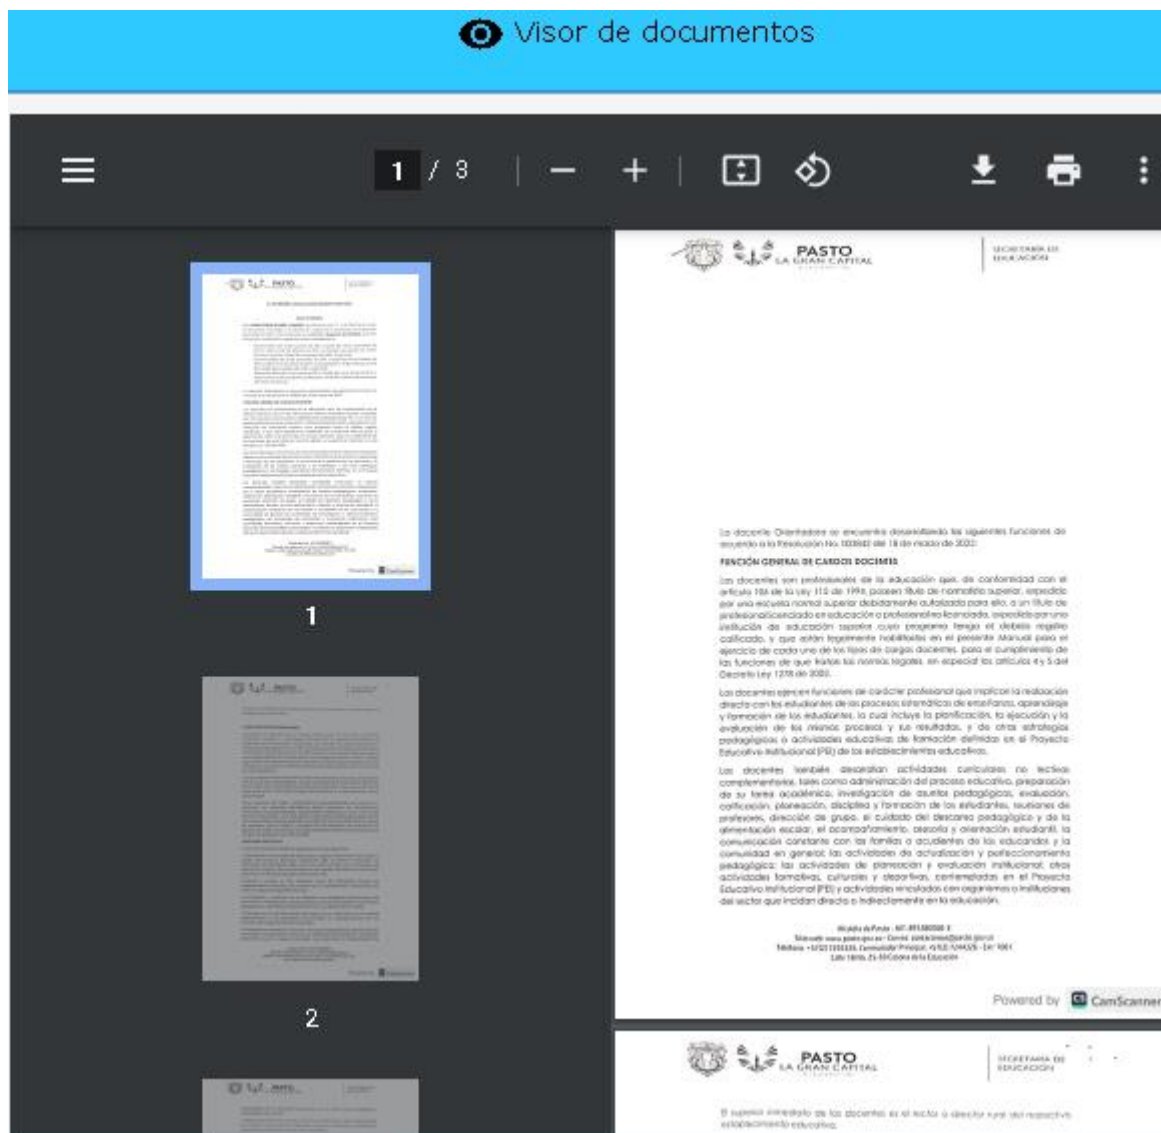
Visor de documentos

1 / 3

PASTO LA GRAN CAPITAL

SECRETARÍA DE EDUCACIÓN

La docente Orientadora se encuentra desarrollando las siguientes funciones de acuerdo a la Resolución No. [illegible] del 18 de marzo de 2022:

FUNCIÓN GENERAL DE CARGOS DOCENTES

Los docentes son profesionales de la educación que, de conformidad con el artículo 116 de la Ley 115 de 1994, poseen título de normalista superior, expedido por una escuela normal superior debidamente autorizada para ello, o un título de profesional licenciado en educación o profesional no licenciado, expedido por una institución de educación superior cuyo programa tenga el debido registro calificado, y que están legalmente habilitados en el presente Manual para el ejercicio de cada uno de los tipos de cargos docentes, para el cumplimiento de las funciones de que tratan las normas legales, en especial los artículos 4 y 5 del Decreto Ley 1278 de 2002.

Los docentes ejercen funciones de carácter profesional que implican la realización directa con los estudiantes de los procesos sistemáticos de enseñanza, aprendizaje y formación de los estudiantes, lo cual incluye la planificación, la ejecución y la evaluación de los mismos procesos y sus resultados, y de otras estrategias pedagógicas o actividades educativas de formación definidas en el Proyecto Educativo Institucional (PEI) de los establecimientos educativos.

Los docentes también desarrollan actividades curriculares no lectivas complementarias, tales como administración del proceso educativo, preparación de su tarea académica, investigación de asuntos pedagógicos, evaluación, calificación, planeación, disciplina y formación de los estudiantes, reuniones de profesores, dirección de grupo, el cuidado del descanso pedagógico y de la alimentación escolar, el acompañamiento, asesoría y orientación estudiantil, la comunicación constante con las familias o acudientes de los educandos y la comunidad en general; las actividades de actualización y perfeccionamiento pedagógico; las actividades de planeación y evaluación institucional; otras actividades formativas, culturales y deportivas, contempladas en el Proyecto Educativo Institucional (PEI) y actividades vinculadas con organismos o instituciones del sector que incidan directa o indirectamente en la educación.

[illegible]

Powered by CamScanner

PASTO LA GRAN CAPITAL

SECRETARÍA DE EDUCACIÓN

El superior inmediato de los docentes es el rector o director rural del respectivo establecimiento educativo.

1

2